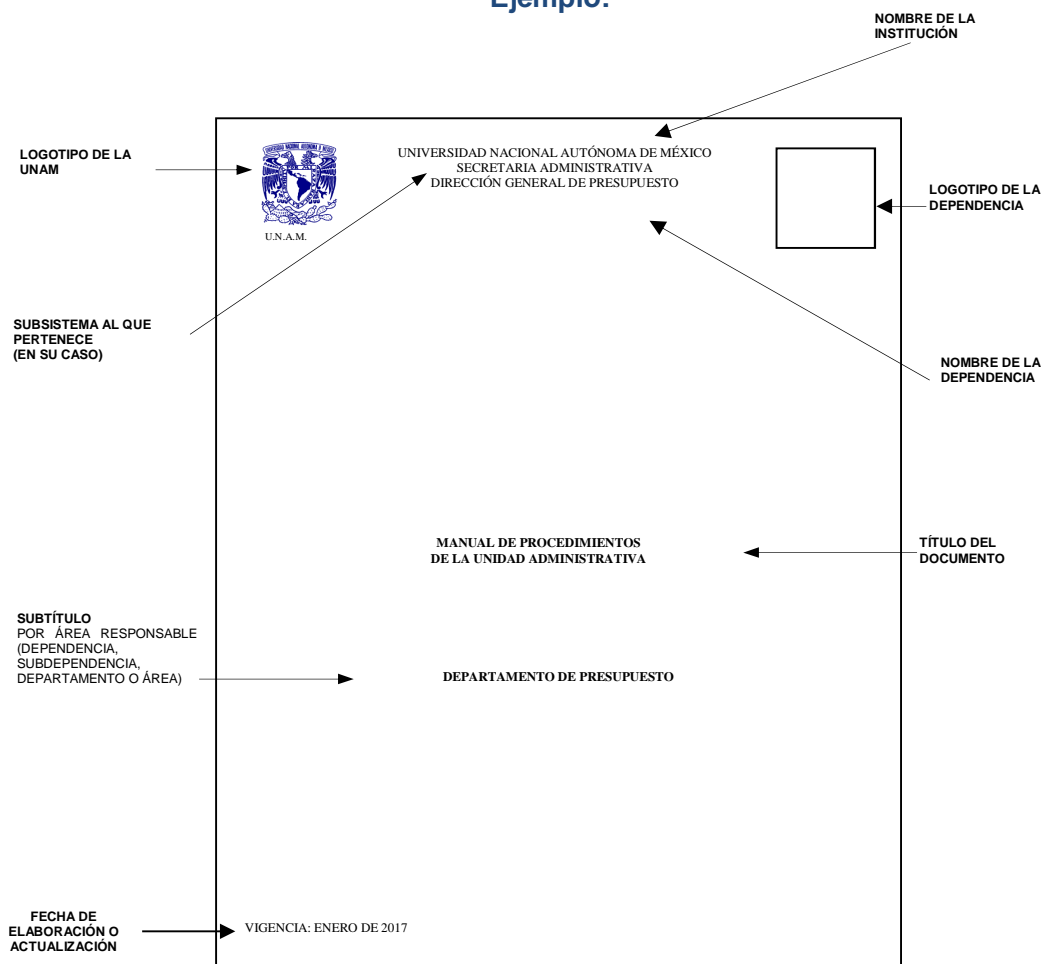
Ejemplo:

NOMBRE DE LA INSTITUCIÓN

LOGOTIPO DE LA UNAM

UNIVERSIDAD NACIONAL AUTÓNOMA DE MÉXICO
SECRETARIA ADMINISTRATIVA
DIRECCIÓN GENERAL DE PRESUPUESTO

U.N.A.M.

LOGOTIPO DE LA DEPENDENCIA

SUBSISTEMA AL QUE PERTENECE (EN SU CASO)

NOMBRE DE LA DEPENDENCIA

MANUAL DE PROCEDIMIENTOS
DE LA UNIDAD ADMINISTRATIVA

TÍTULO DEL DOCUMENTO

SUBTÍTULO
POR ÁREA RESPONSABLE (DEPENDENCIA, SUBDEPENDENCIA, DEPARTAMENTO O ÁREA)

DEPARTAMENTO DE PRESUPUESTO

FECHA DE ELABORACIÓN O ACTUALIZACIÓN

VIGENCIA: ENERO DE 2017